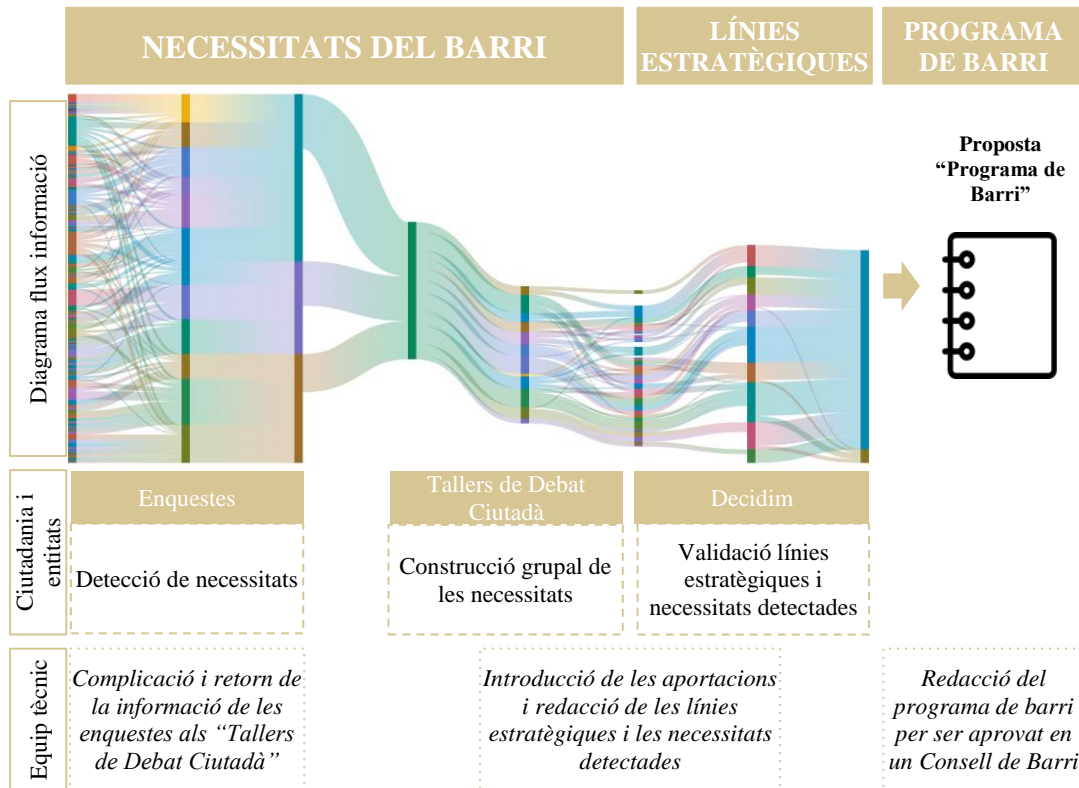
NECESSITATS DEL BARRI

LÍNIES ESTRATÈGIQUES

PROGRAMA DE BARRI

Diagrama flux informació

Proposta "Programa de Barri"

Ciutadania i entitats

Enquestes

Detecció de necessitats

Tallers de Debat Ciutadà

Construcció grupal de les necessitats

Decidim

Validació línies estratègiques i necessitats detectades

Equip tècnic

Complicació i retorn de la informació de les enquestes als "Tallers de Debat Ciutadà"

Introducció de les aportacions i redacció de les línies estratègiques i les necessitats detectades

Redacció del programa de barri per ser aprovat en un Consell de Barri